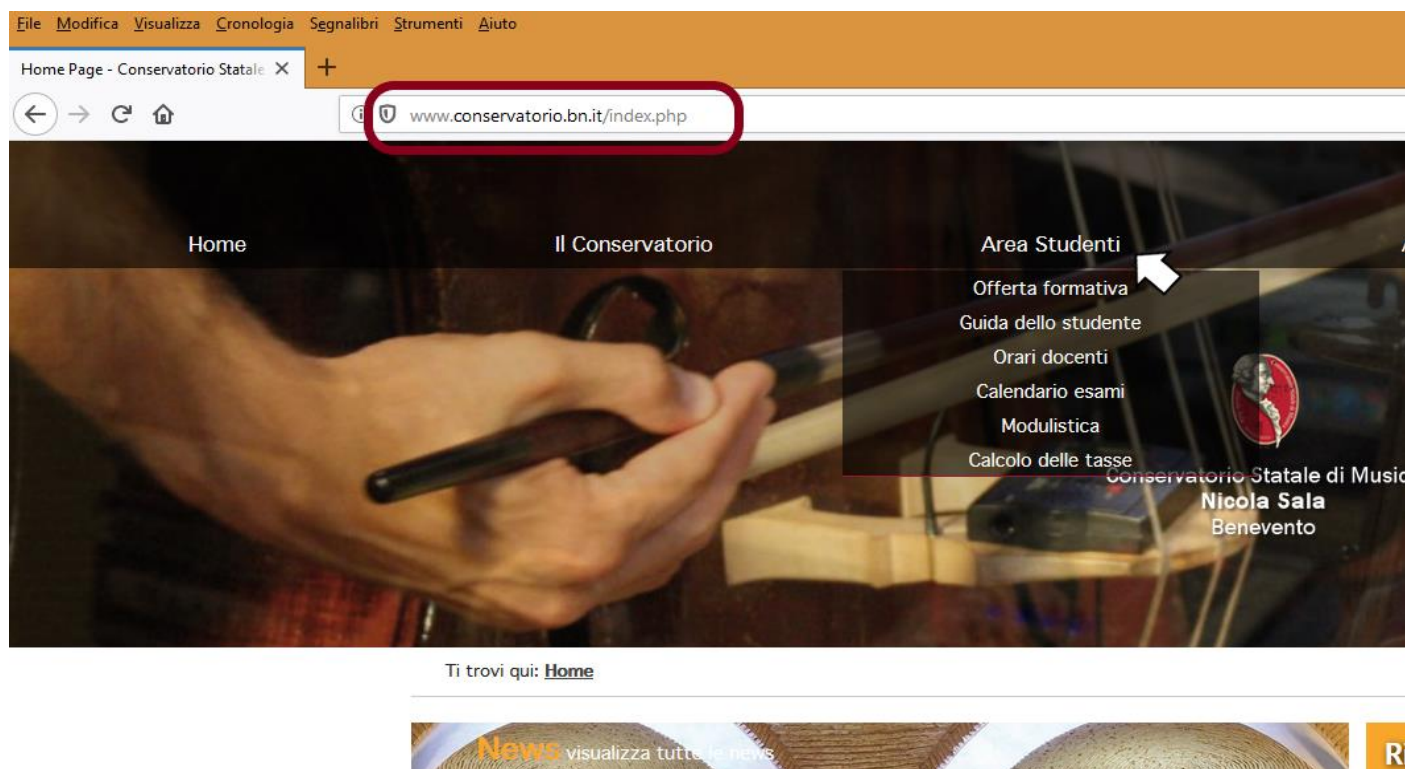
File Modifica Visualizza Cronologia Segnalibri Strumenti Aiuto

Home Page - Conservatorio Statale ×

+

www.conservatorio.bn.it/index.php

Home

Il Conservatorio

Area Studenti

Offerta formativa
Guida dello studente
Orari docenti
Calendario esami
Modulistica
Calcolo delle tasse

Conservatorio Statale di Music
Nicola Sala
Benevento

Ti trovi qui: Home

News visualizza tutte le news

R